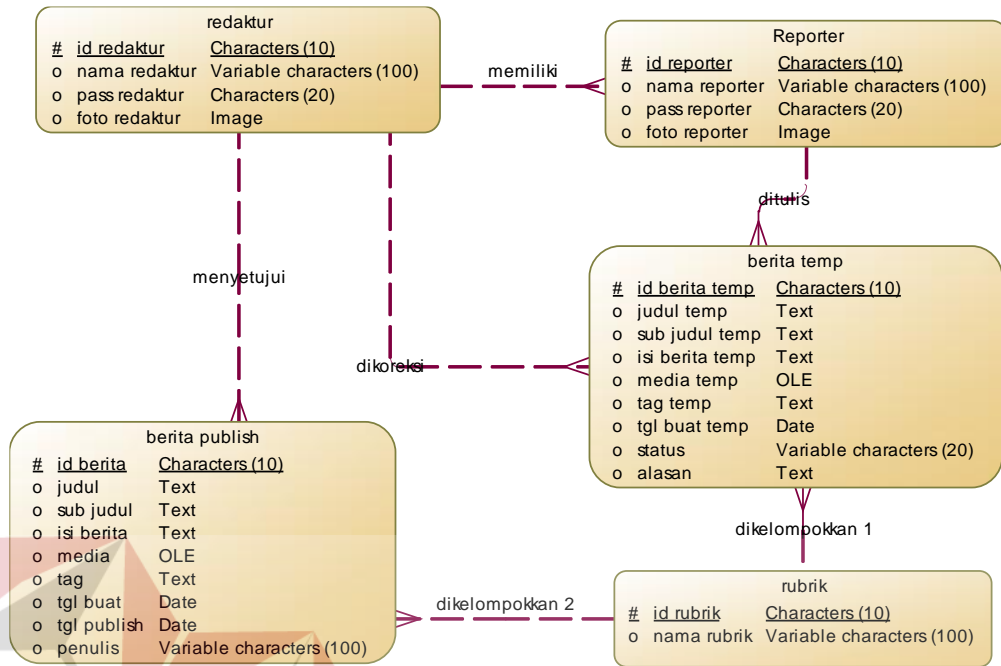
redaktur

| # | id redaktur | Characters (10) |
|---|---|---|
| o | nama redaktur | Variable characters (100) |
| o | pass redaktur | Characters (20) |
| o | foto redaktur | Image |

memiliki

Reporter

| # | id reporter | Characters (10) |
|---|---|---|
| o | nama reporter | Variable characters (100) |
| o | pass reporter | Characters (20) |
| o | foto reporter | Image |

ditulis

menyetujui

berita temp

| # | id berita temp | Characters (10) |
|---|---|---|
| o | judul temp | Text |
| o | sub judul temp | Text |
| o | isi berita temp | Text |
| o | media temp | OLE |
| o | tag temp | Text |
| o | tgl buat temp | Date |
| o | status | Variable characters (20) |
| o | alasan | Text |

dikoreksi

berita publish

| # | id berita | Characters (10) |
|---|---|---|
| o | judul | Text |
| o | sub judul | Text |
| o | isi berita | Text |
| o | media | OLE |
| o | tag | Text |
| o | tgl buat | Date |
| o | tgl publish | Date |
| o | penulis | Variable characters (100) |

dikelompokkan 1

dikelompokkan 2

rubrik

| # | id rubrik | Characters (10) |
|---|---|---|
| o | nama rubrik | Variable characters (100) |